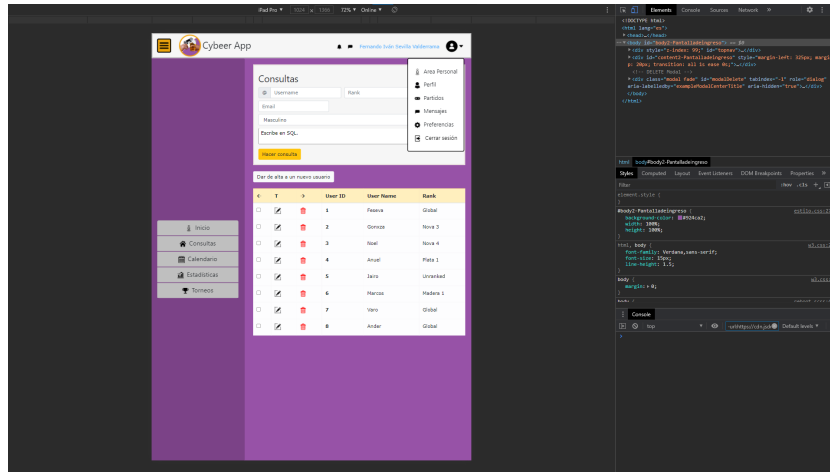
iPad Pro ▾ 1024 × 1366 72% ▾ Online ▾

Cybeer App

Fernando Iván Revilla Valderrama

Área Personal
Perfil
Partidos
Mensajes
Preferencias
Cerrar sesión

Consultas

ID Username Rank

Email

Masculino

Escribe en SQL.

Hacer consulta

Dar de alta a un nuevo usuario

| < | T | > | User ID | User Name | Rank |
|---|---|---|---|---|---|
| | | | 1 | Feseva | Global |
| | | | 2 | Gonxzo | Nova 3 |
| | | | 3 | Noel | Nova 4 |
| | | | 4 | Anuel | Plata 1 |
| | | | 5 | Jairo | Unranked |
| | | | 6 | Marcos | Madera 1 |
| | | | 7 | Varo | Global |
| | | | 8 | Ander | Global |

Inicio
Consultas
Calendario
Estadísticas
Torneos

Elements Console Sources Network »

<!DOCTYPE html>
<html lang="es">
▸ <head>…</head>
▾ <body id="body2-Pantalladeingreso"> == $0
▸ <div style="z-index: 99;" id="topnav">…</div>
▸ <div class="content2-Pantalladeingreso" style="margin-left: 325px; margin-top: 0px; transition: all to ease 0s;">…</div>
<!-- DELETE Modal -->
▸ <div class="modal fade" id="modalDelete" tabindex="-1" role="dialog" aria-labelledby="exampleModalCenterTitle" aria-hidden="true">…</div>
</body>
</html>

html body#body2-Pantalladeingreso

Styles Computed Layout Event Listeners DOM Breakpoints Properties »

Filter :hov .cls +

element.style {
}

#body2-Pantalladeingreso {
background-color: #9324c02;
width: 100%;
height: 100%;
}

html, body {
font-family: Verdana,sans-serif;
font-size: 15px;
line-height: 1.5;
}

body {
margin: 0;
}

Console

top Default levels